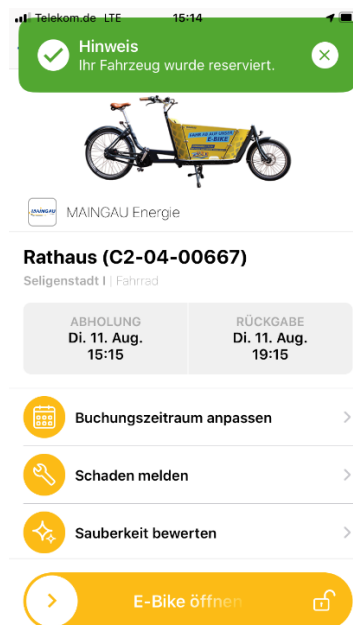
Telekom.de LTE 15:14

Hinweis
Ihr Fahrzeug wurde reserviert.

E-BIKE

MAINGAU

MAINGAU Energie

Rathaus (C2-04-00667)

Seligenstadt I | Fahrrad

| ABHOLUNG | RÜCKGABE |
|---|---|
| Di. 11. Aug. 15:15 | Di. 11. Aug. 19:15 |

Buchungszeitraum anpassen

Schaden melden

Sauberkeit bewerten

E-Bike öffnen